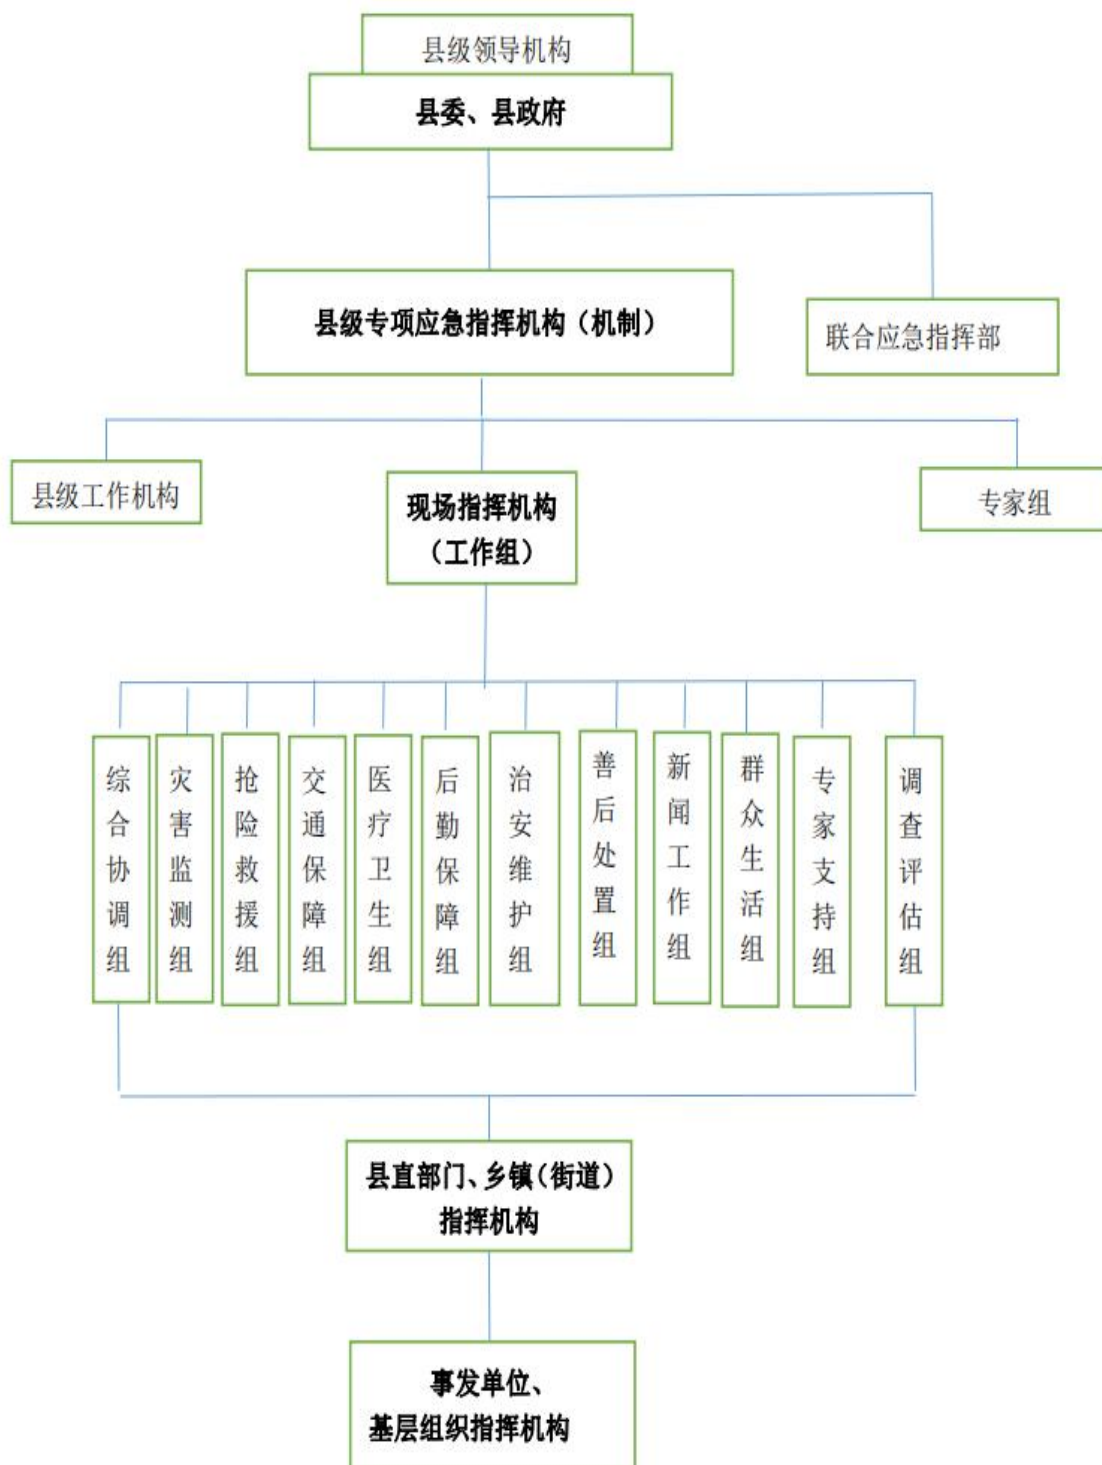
县级领导机构

县委、县政府

县级专项应急指挥机构（机制）

联合应急指挥部

县级工作机构

现场指挥机构（工作组）

专家组

综合协调组

灾害监测组

抢险救援组

交通保障组

医疗卫生组

后勤保障组

治安维护组

善后处置组

新闻工作组

群众生活组

专家支持组

调查评估组

县直部门、乡镇（街道）指挥机构

事发单位、基层组织指挥机构